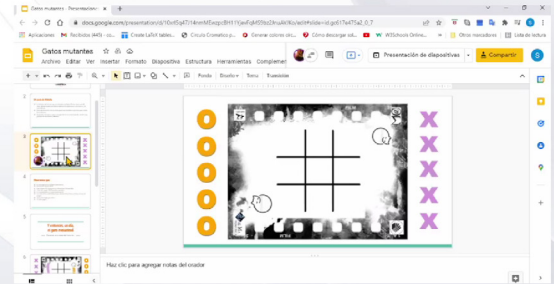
Gatos mutantes - Presentacion ×

docs.google.com/presentation/d/16nfSy47r14nmMEwqzcBH1YJavFqM5t6s2HnaAkIKu/edit#slide=id.g617e475a2_0_7

Aplicaciones | Recibidos (445) - co... | Create LaTeX tables ... | Círculo Cromático p... | Generar colores clic... | Cómo descargar vid... | W3Schools Online... | | Otros marcadores | Lista de lectura

Gatos mutantes

Archivo Editar Ver Insertar Formato Diapositiva Estructura Herramientas Complementos

Presentación de diapositivas | Compartir

Fondo | Diseño | Tema | Transición

O O O O O

X X X X X

Haz clic para agregar notas del orador